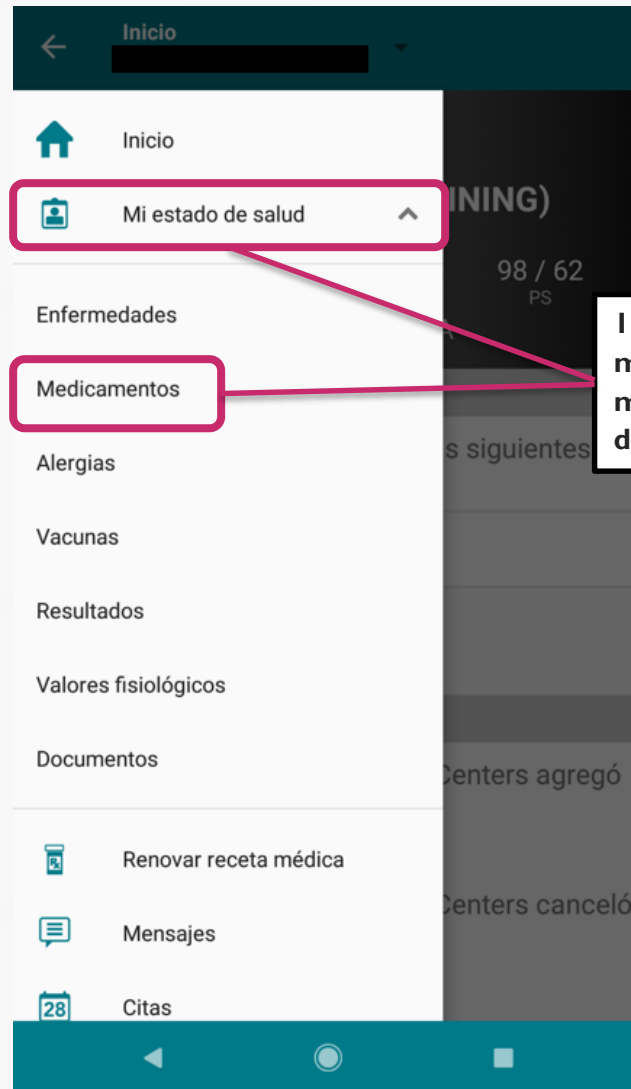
Inicio

Inicio

Mi estado de salud

INING)

98 / 62
PS

I
m
m
d

Enfermedades

Medicamentos

Alergias

s siguientes

Vacunas

Resultados

Valores fisiológicos

Documentos

Centers agregó

Renovar receta médica

Mensajes

Centers canceló

28

Citas